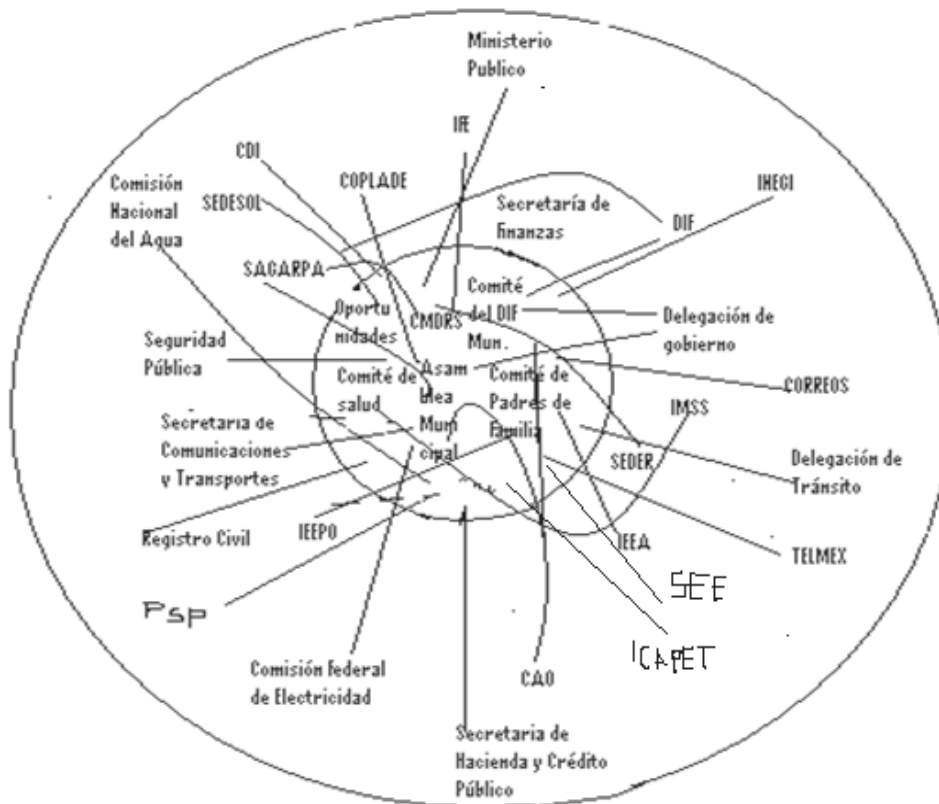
Ministerio Publico

IFE

CDI

COPLADE

INEGI

Comisión Nacional del Agua

SEDESOL

Secretaría de Finanzas

DIF

SAGARPA

Oportunidades

CMDRS

Comité del DIF Mun.

Delegación de gobierno

Seguridad Pública

Asamblea Municipal

Comité de salud

Comité de Padres de Familia

CORREOS

IMSS

Secretaria de Comunicaciones y Transportes

SEDER

Delegación de Tránsito

Registro Civil

IEEPO

IEEA

TELMEX

PSP

SEE

ICAPET

Comisión federal de Electricidad

CAO

Secretaria de Hacienda y Crédito Público